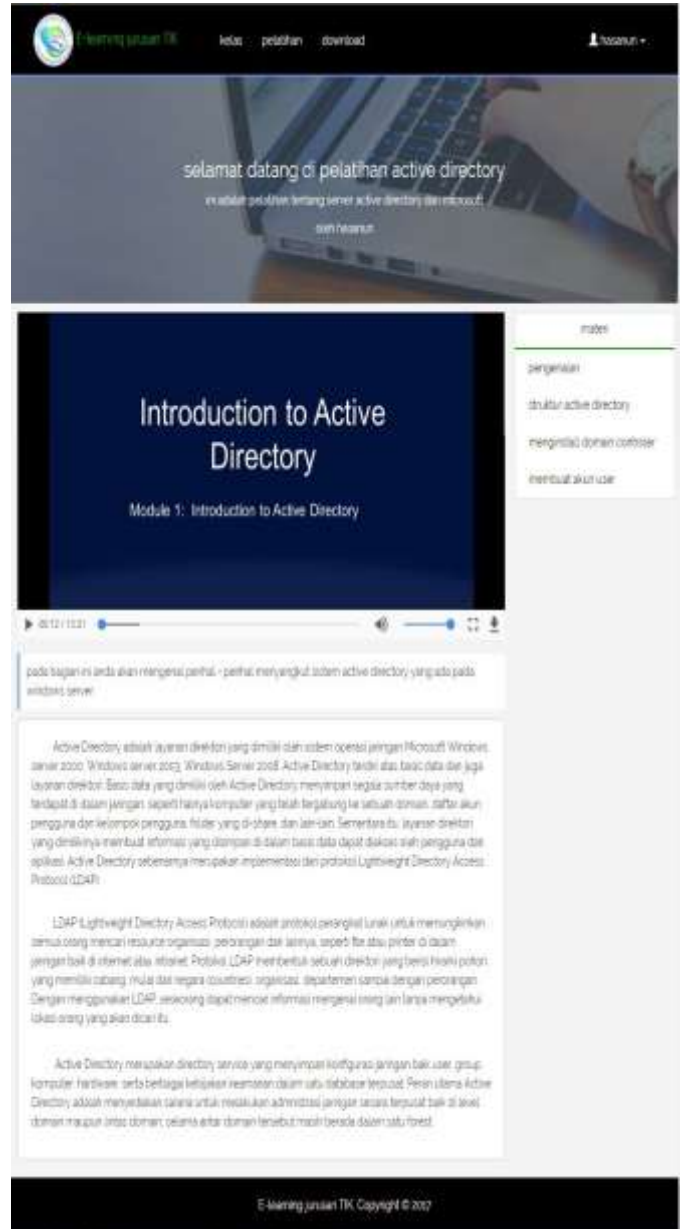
E-learning jurusan TIK   kelas   pelatihan   download   hasanun

selamat datang di pelatihan active directory

ini adalah pelatihan tentang server active directory dari microsoft

oleh hasanun

Introduction to Active Directory

Module 1: Introduction to Active Directory

00:12 / 13:31

materi

pengenalan

struktur active directory

menginstall domain controller

membuat akun user

pada bagian ini anda akan mengenal perihal - perihal menyangkut sistem active directory yang ada pada windows server

Active Directory adalah layanan direktori yang dimiliki oleh sistem operasi jaringan Microsoft Windows server 2000, Windows server 2003, Windows Server 2008. Active Directory terdiri atas basis data dan juga layanan direktori. Basis data yang dimiliki oleh Active Directory menyimpan segala sumber daya yang terdapat di dalam jaringan, seperti halnya komputer yang telah tergabung ke sebuah domain, daftar akun pengguna dan kelompok pengguna, folder yang di-share, dan lain-lain. Sementara itu, layanan direktori yang dimilikinya membuat informasi yang disimpan di dalam basis data dapat diakses oleh pengguna dan aplikasi. Active Directory sebenarnya merupakan implementasi dari protokol Lightweight Directory Access Protocol (LDAP).

LDAP (Lightweight Directory Access Protocol) adalah protokol perangkat lunak untuk memungkinkan semua orang mencari resource organisasi, perorangan dan lainnya, seperti file atau printer di dalam jaringan baik di internet atau intranet. Protokol LDAP membentuk sebuah direktori yang berisi hirarki pohon yang memiliki cabang, mulai dari negara (countries), organisasi, departemen sampai dengan perorangan. Dengan menggunakan LDAP, seseorang dapat mencari informasi mengenai orang lain tanpa mengetahui lokasi orang yang akan dicari itu.

Active Directory merupakan directory service yang menyimpan konfigurasi jaringan baik user, group, komputer, hardware, serta berbagai kebijakan keamanan dalam satu database terpusat. Peran utama Active Directory adalah menyediakan sarana untuk melakukan administrasi jaringan secara terpusat baik di level domain maupun antar domain, selama antar domain tersebut masih berada dalam satu forest.

E-learning jurusan TIK. Copyright © 2017